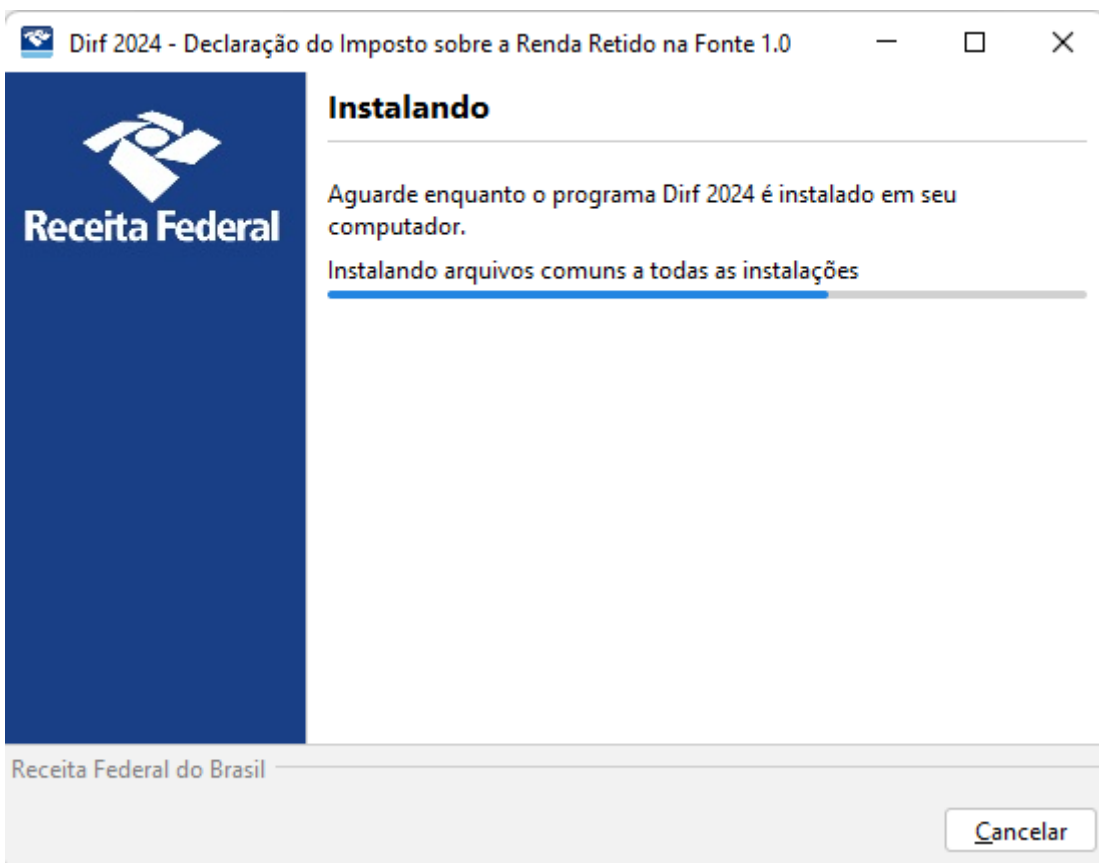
Dirf 2024 - Declaração do Imposto sobre a Renda Retido na Fonte 1.0

Receita Federal

Instalando

Aguarde enquanto o programa Dirf 2024 é instalado em seu computador.

Instalando arquivos comuns a todas as instalações

Receita Federal do Brasil

Cancelar